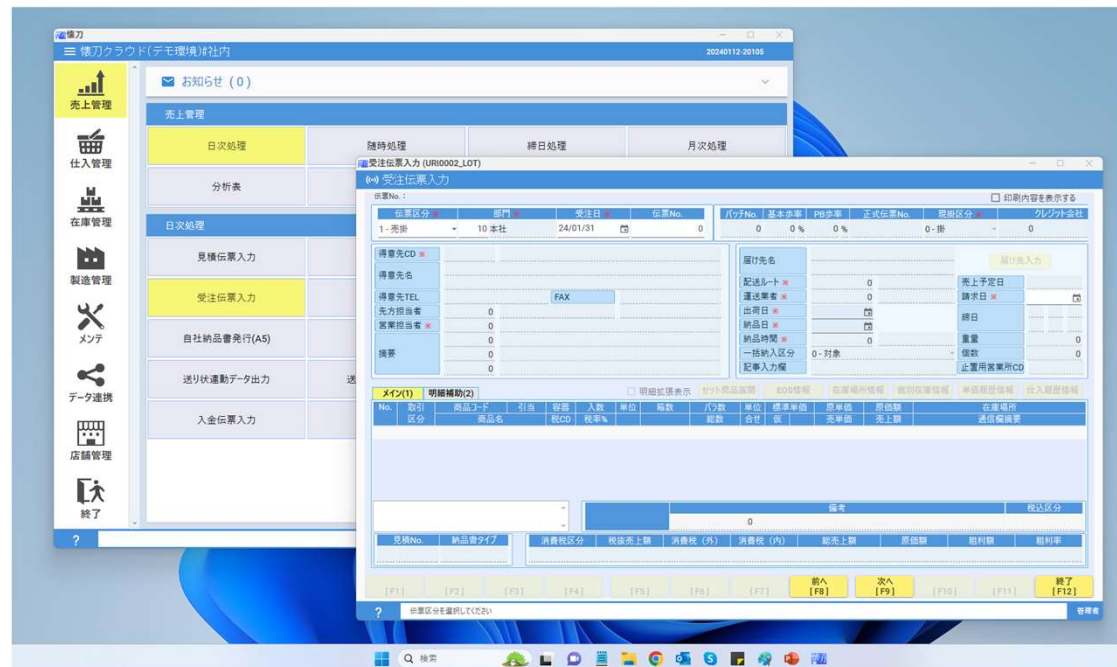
懐刀
☰ 懐刀クラウド(デモ環境)#社内
20240112-20105

売上管理
仕入管理
在庫管理
製造管理
メンテ
データ連携
店舗管理
終了

お知らせ（0）

売上管理
日次処理
随時処理
締日処理
月次処理
分析表

日次処理
見積伝票入力
受注伝票入力
自社納品書発行(A5)
送り状連動データ出力
入金伝票入力

?

受注伝票入力 (URI0002_LOT)
受注伝票入力
伝票No.：
□ 印刷内容を表示する

| 伝票区分 | 部門 | 受注日 | 伝票No. | バッチNo. | 基本歩率 | PB歩率 | 正式伝票No. | 税掛区分 | クレジット会社 |
|---|---|---|---|---|---|---|---|---|---|
| 1 - 売掛 | 10 本社 | 24/01/31 | 0 | 0 | 0 % | 0 % | | 0 - 掛 | 0 |

得意先CD
得意先名
得意先TEL
FAX
先方担当者 0
営業担当者 0
摘要 0 0 0

届け先名
届け先入力
配送ルート 0
運送業者 0
出荷日
納品日
納品時間 0
一括納入区分 0 - 対象
記事入力欄
売上予定日
請求日
締日
重量 0
個数 0
止置用営業所CD

メイン(1)
明細補助(2)
□ 明細拡張表示
セット商品展開
EOS情報
在庫場所情報
個別在庫情報
単価履歴情報
仕入履歴情報

| No. | 取引区分 | 商品コード / 商品名 | 引当 | 容器 / 税CD | 入数 / 税率% | 単位 | 箱数 | バラ数 / 総数 | 単位 / 合せ | 標準単価 / 仮 | 原単価 / 売単価 | 原価額 / 売上額 | 在庫場所 / 通信欄摘要 |
|---|---|---|---|---|---|---|---|---|---|---|---|---|---|

備考
税込区分
0

| 見積No. | 納品書タイプ | 消費税区分 | 税抜売上額 | 消費税（外） | 消費税（内） | 総売上額 | 原価額 | 粗利額 | 粗利率 |
|---|---|---|---|---|---|---|---|---|---|

[F1] [F2] [F3] [F4] [F5] [F6] [F7] 前へ [F8] 次へ [F9] [F10] [F11] 終了 [F12]

?
伝票区分を選択してください
管理者

検索